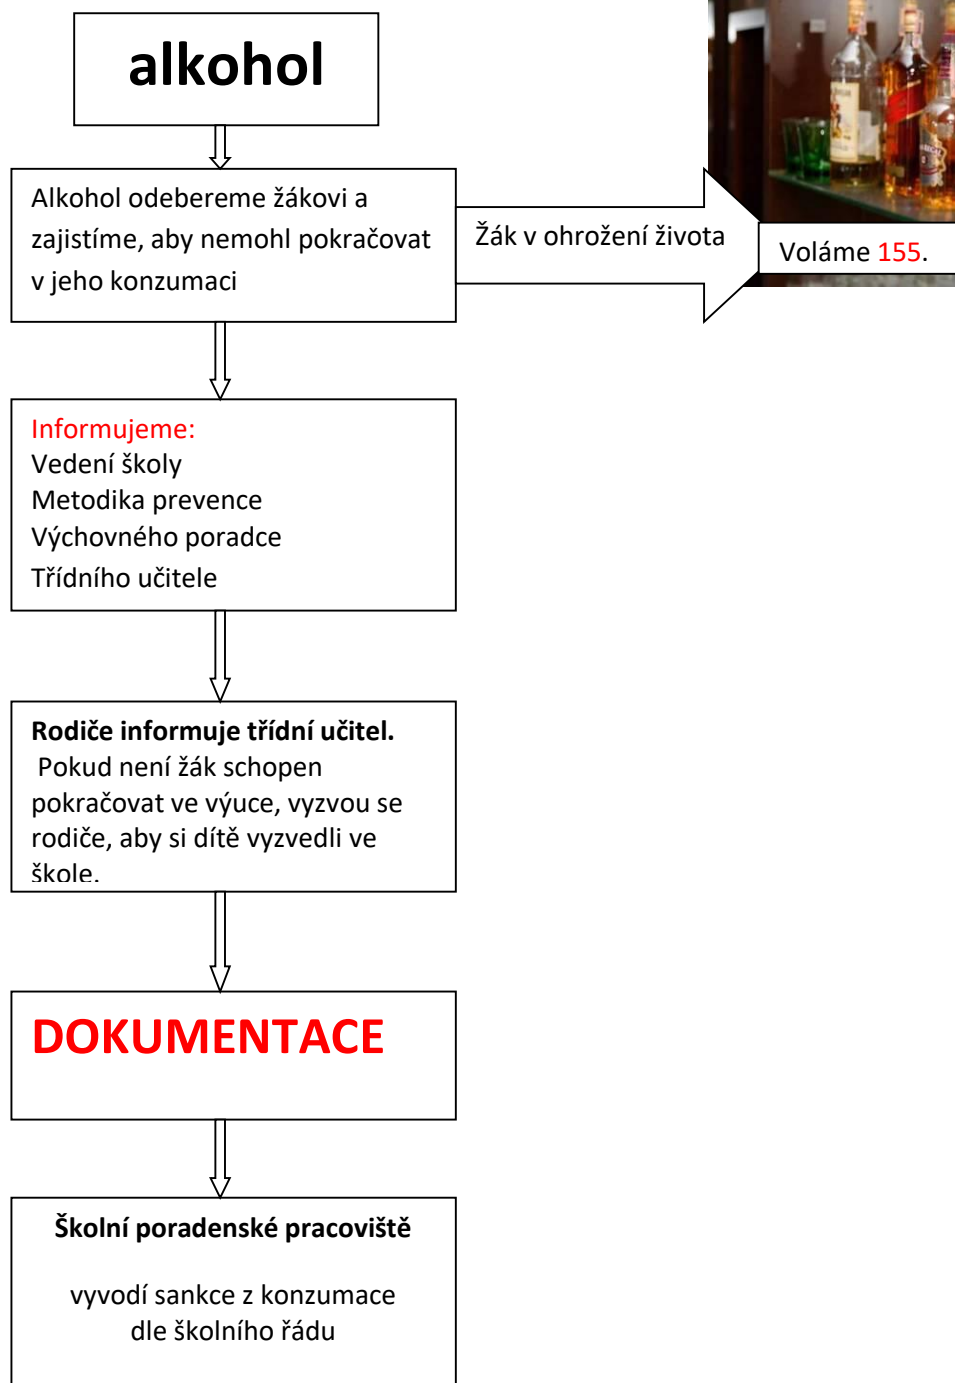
alkohol

Alkohol odebereme žákovi a zajistíme, aby nemohl pokračovat v jeho konzumaci

Žák v ohrožení života

Voláme 155.

Informujeme:
Vedení školy
Metodika prevence
Výchovného poradce
Třídního učitele

**Rodiče informuje třídní učitel.**
Pokud není žák schopen pokračovat ve výuce, vyzvou se rodiče, aby si dítě vyzvedli ve škole.

DOKUMENTACE

**Školní poradenské pracoviště**

vyvodí sankce z konzumace dle školního řádu